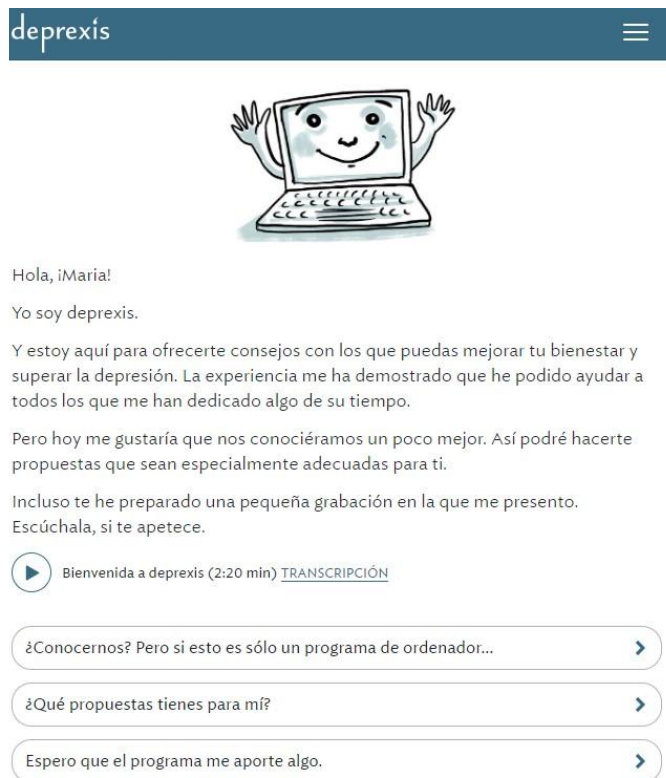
deprexis

Hola, ¡Maria!

Yo soy deprexis.

Y estoy aquí para ofrecerte consejos con los que puedas mejorar tu bienestar y superar la depresión. La experiencia me ha demostrado que he podido ayudar a todos los que me han dedicado algo de su tiempo.

Pero hoy me gustaría que nos conociéramos un poco mejor. Así podré hacerte propuestas que sean especialmente adecuadas para ti.

Incluso te he preparado una pequeña grabación en la que me presento. Escúchala, si te apetece.

Bienvenida a deprexis (2:20 min) TRANSCRIPCIÓN

¿Conocernos? Pero si esto es sólo un programa de ordenador...

¿Qué propuestas tienes para mí?

Espero que el programa me aporte algo.